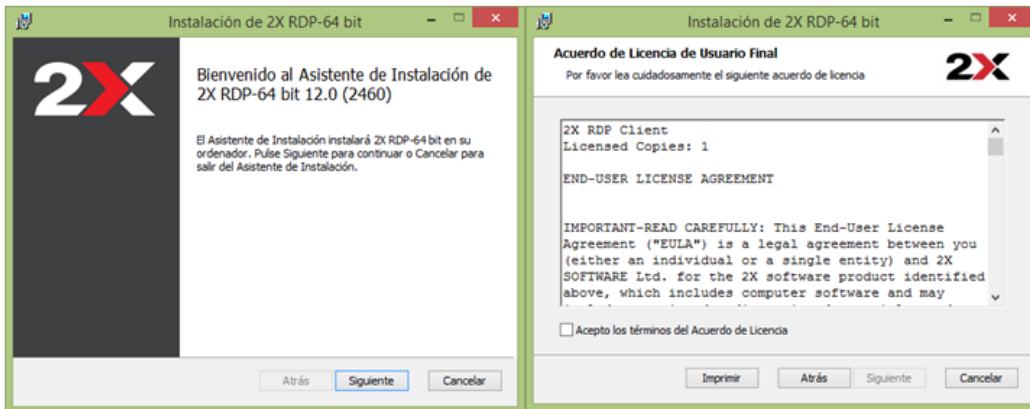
Instalación de 2X RDP-64 bit

2X

Bienvenido al Asistente de Instalación de 2X RDP-64 bit 12.0 (2460)

El Asistente de Instalación instalará 2X RDP-64 bit en su ordenador. Pulse Siguiente para continuar o Cancelar para salir del Asistente de Instalación.

Atrás Siguiente Cancelar

Instalación de 2X RDP-64 bit

Acuerdo de Licencia de Usuario Final

Por favor lea cuidadosamente el siguiente acuerdo de licencia

2X

2X RDP Client
Licensed Copies: 1

END-USER LICENSE AGREEMENT

IMPORTANT-READ CAREFULLY: This End-User License Agreement ("EULA") is a legal agreement between you (either an individual or a single entity) and 2X SOFTWARE Ltd. for the 2X software product identified above, which includes computer software and may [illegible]

Acepto los términos del Acuerdo de Licencia

Imprimir Atrás Siguiente Cancelar